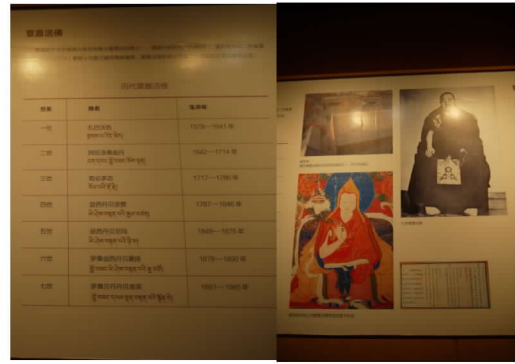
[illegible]

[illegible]

历代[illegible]

| 世系 | 姓名 | 生卒年 |
|---|---|---|
| 一世 | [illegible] | 1570—1641 年 |
| 二世 | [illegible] | 1642—1714 年 |
| 三世 | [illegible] | 1717—1786 年 |
| 四世 | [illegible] | 1787—1846 年 |
| 五世 | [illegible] | 1849—1875 年 |
| 六世 | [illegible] | 1878—1930 年 |
| 七世 | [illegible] | 1931—1965 年 |